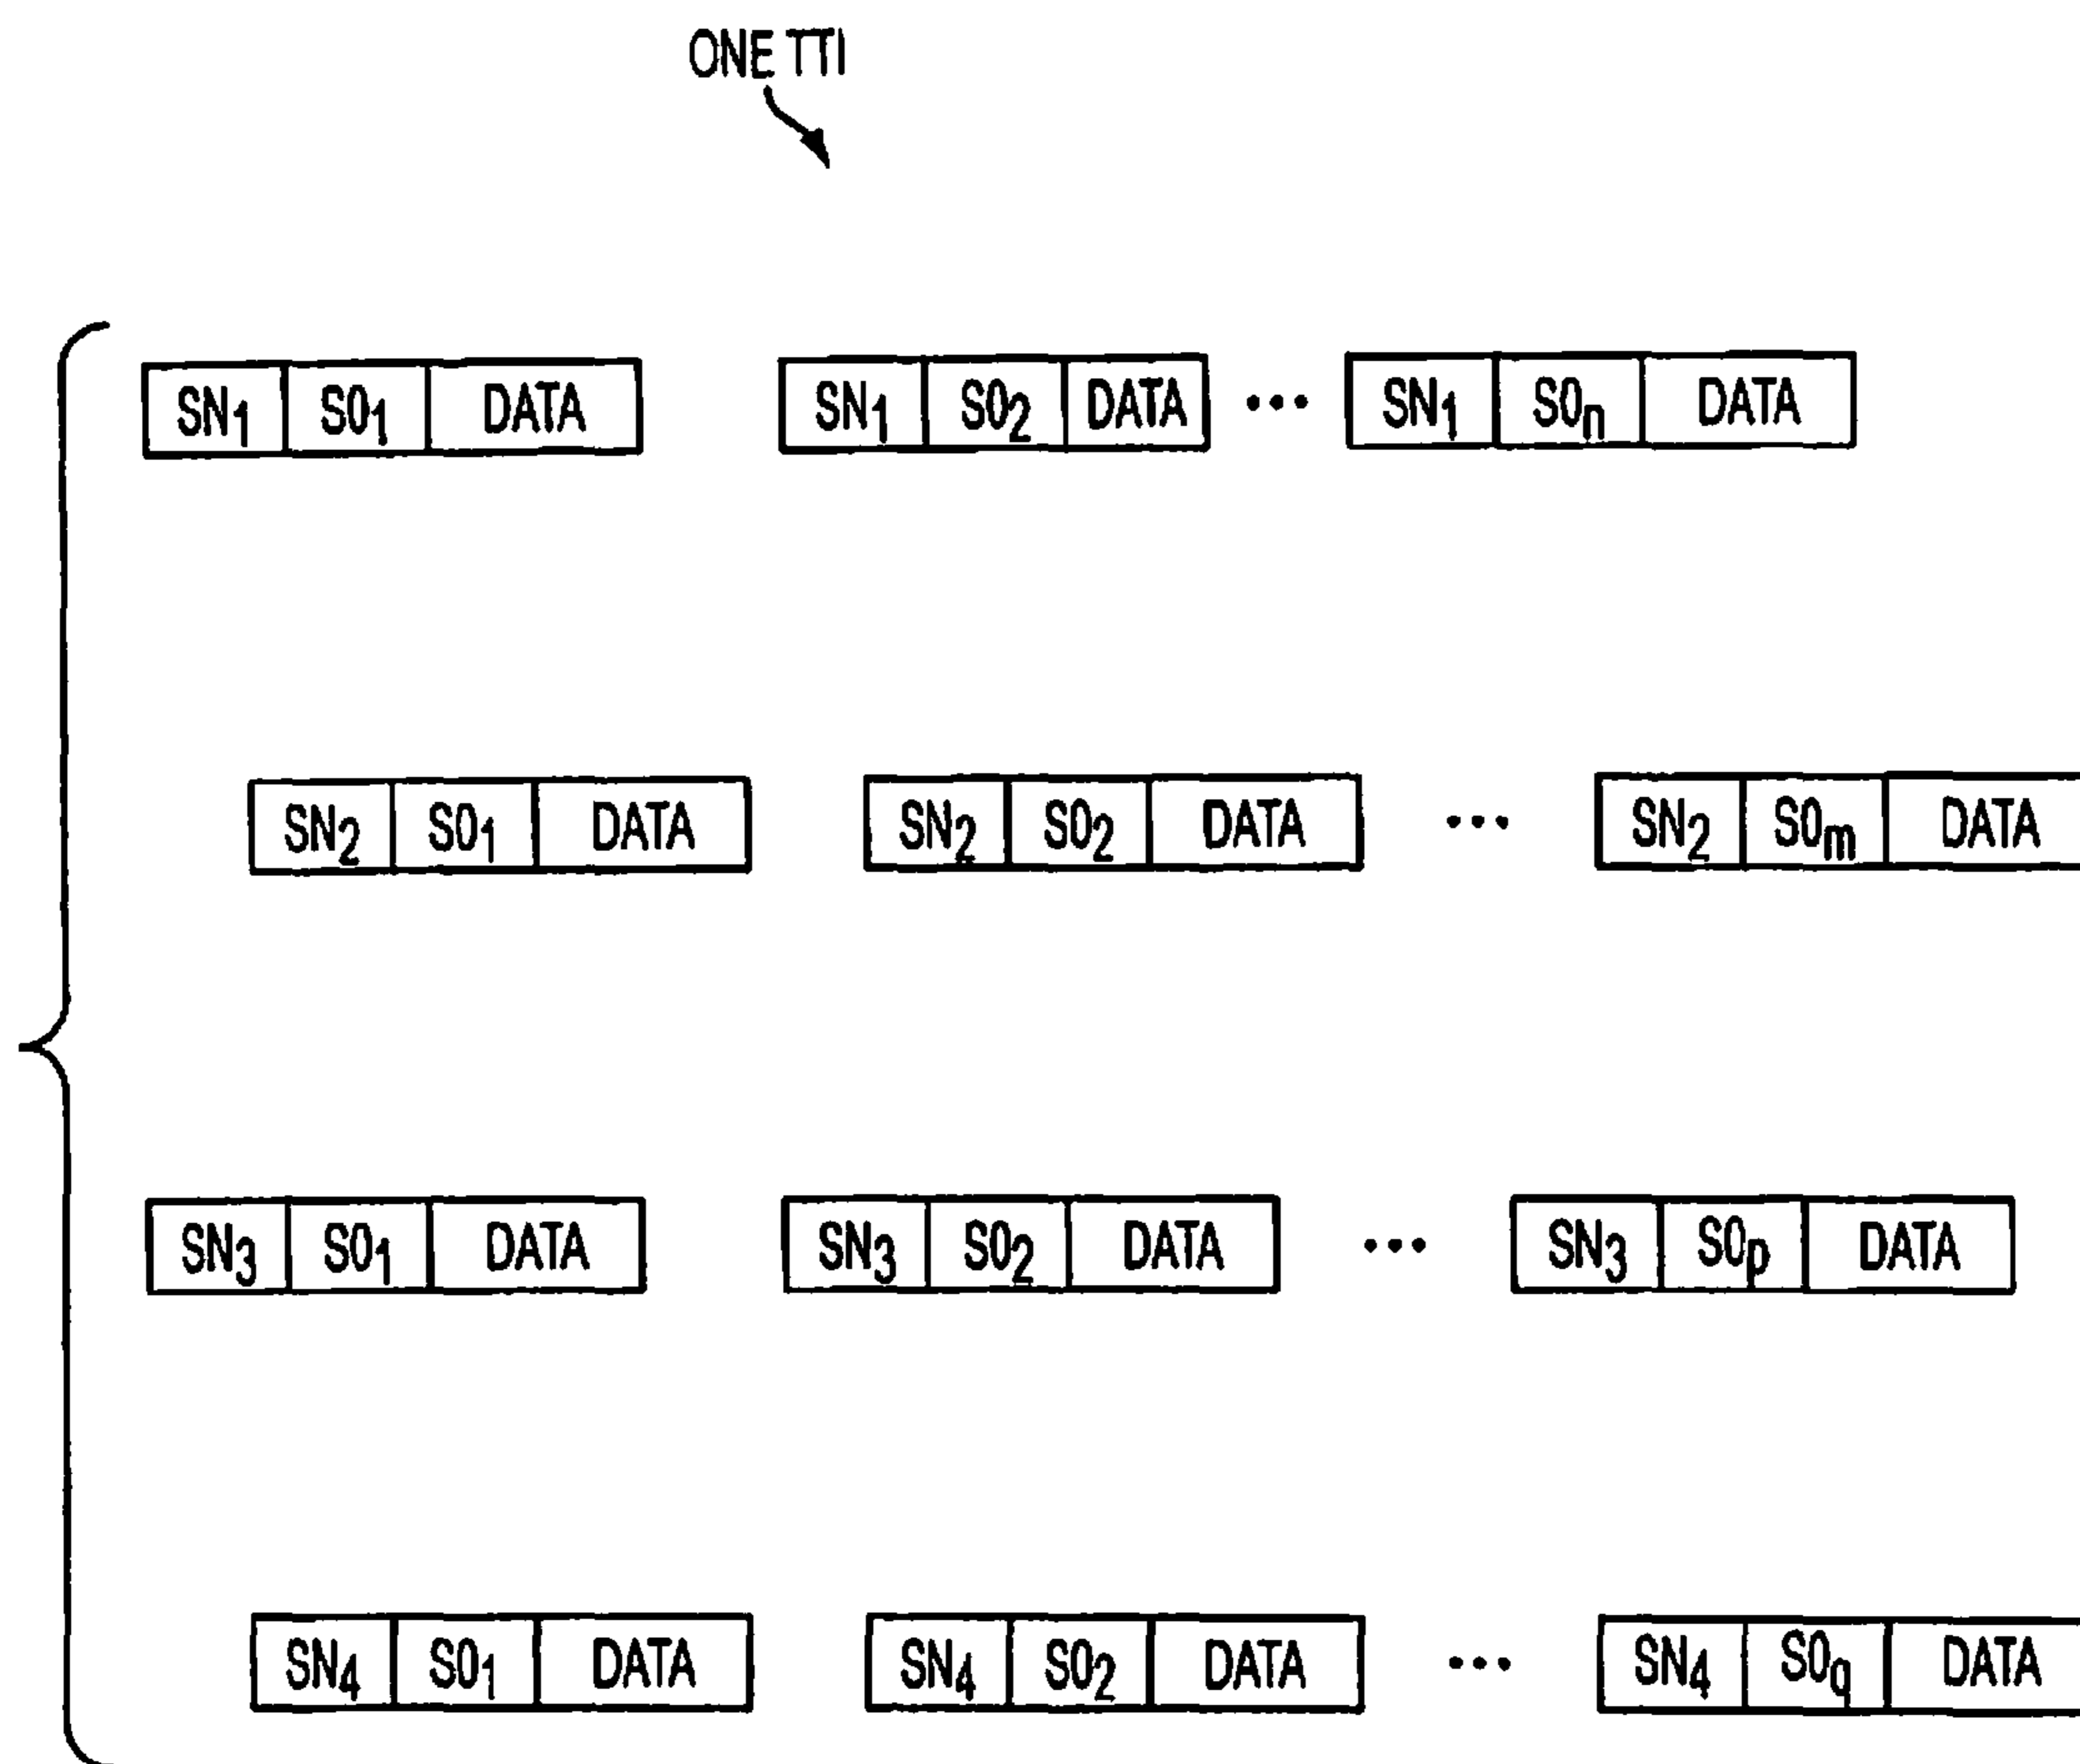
ONE TTI

$SN_1$ $SO_1$ DATA

$SN_1$ $SO_2$ DATA

...

$SN_1$ $SO_n$ DATA

$SN_2$ $SO_1$ DATA

$SN_2$ $SO_2$ DATA

...

$SN_2$ $SO_m$ DATA

$SN_3$ $SO_1$ DATA

$SN_3$ $SO_2$ DATA

...

$SN_3$ $SO_p$ DATA

$SN_4$ $SO_1$ DATA

$SN_4$ $SO_2$ DATA

...

$SN_4$ $SO_q$ DATA